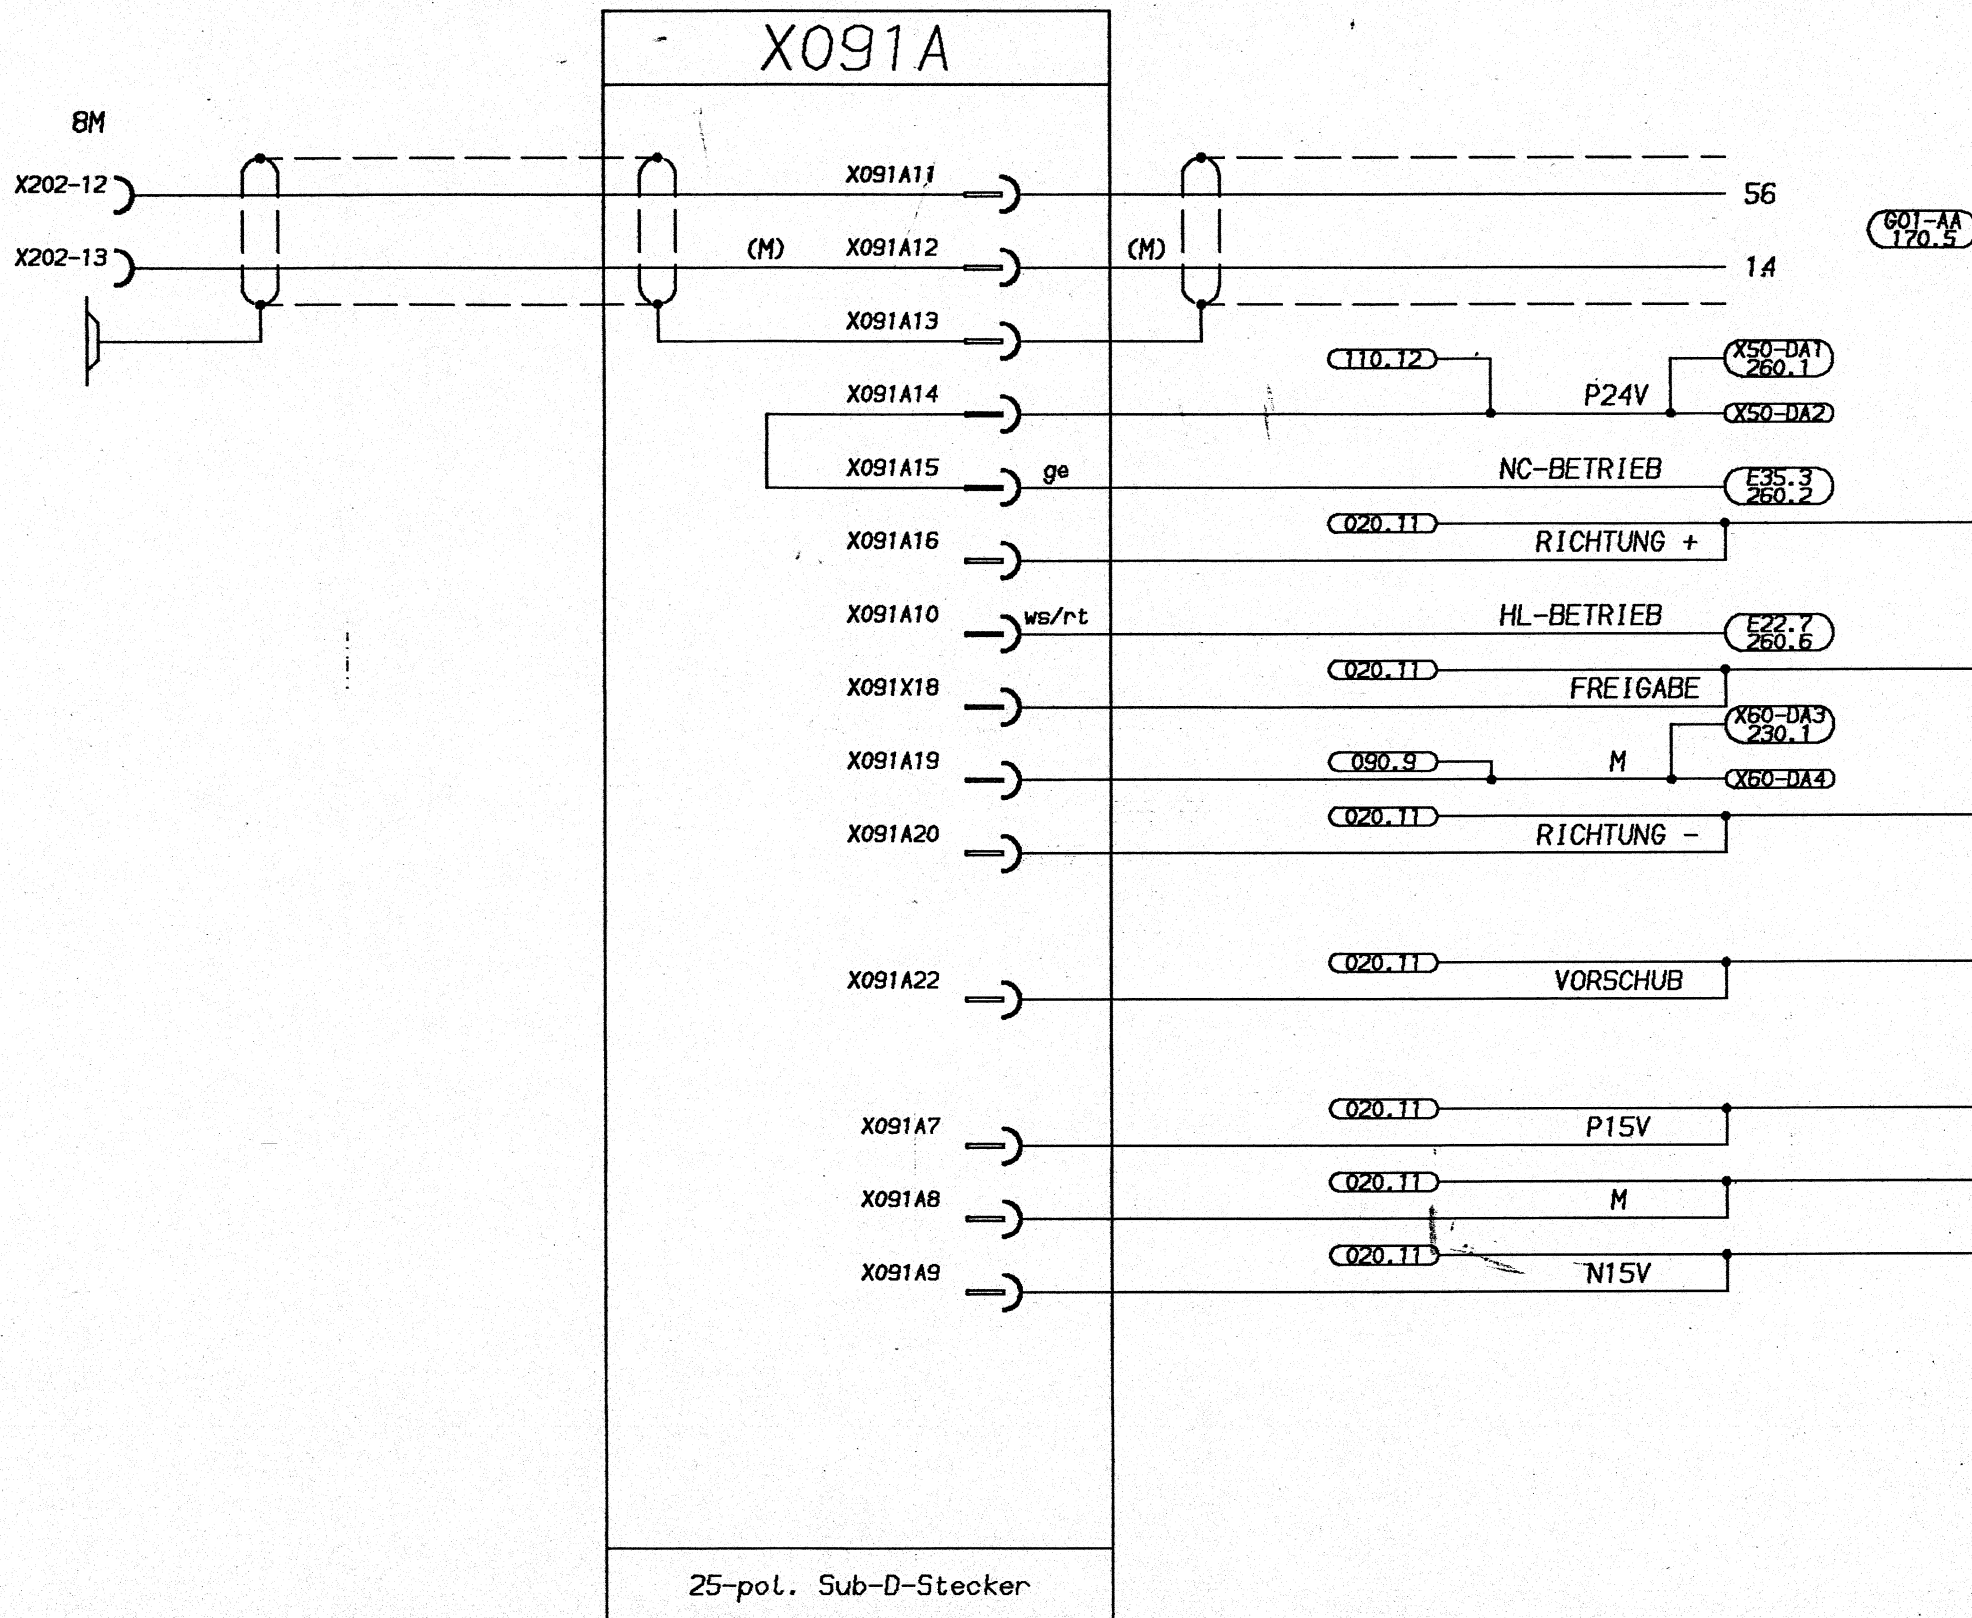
X091A

8M

X202-12

X202-13

X091A11

(M)

X091A12

(M)

X091A13

56

14

G01-AA 170.5

110.12

X50-DA1 260.1

P24V

X091A14

X50-DA2

X091A15

ge

NC-BETRIEB

E35.3 260.2

020.11

X091A16

RICHTUNG +

X091A10

ws/rt

HL-BETRIEB

E22.7 260.6

020.11

X091X18

FREIGABE

X60-DA3 230.1

X091A19

090.9

M

X60-DA4

020.11

X091A20

RICHTUNG -

020.11

X091A22

VORSCHUB

020.11

X091A7

P15V

020.11

X091A8

M

020.11

X091A9

N15V

25-pol. Sub-D-Stecker